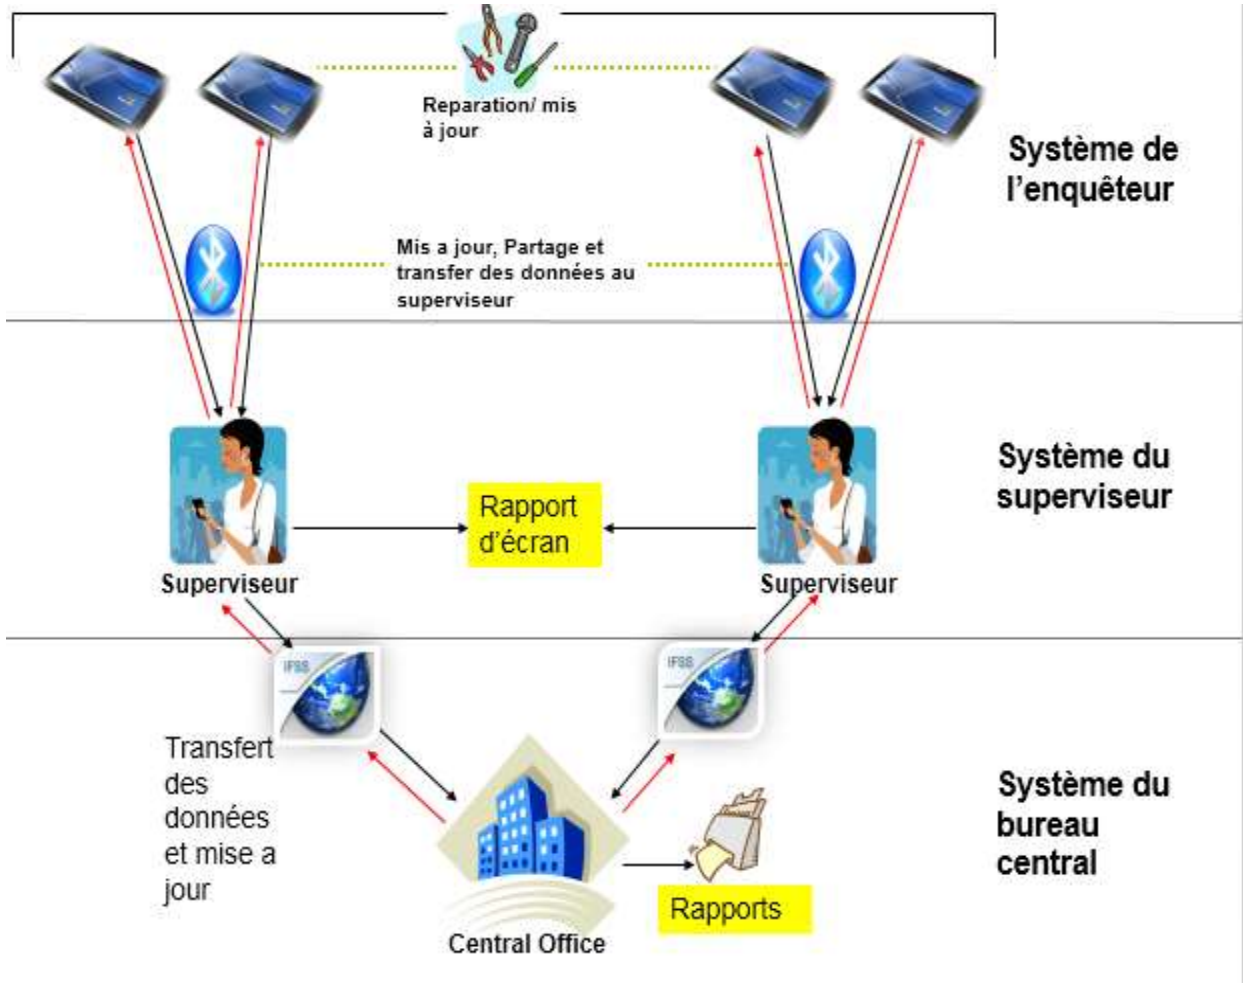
Reparation/ mis à jour

Système de l'enquêteur

Mis a jour, Partage et transfer des données au superviseur

Système du superviseur

Rapport d'écran

Superviseur

Superviseur

IFSS

IFSS

Transfert des données et mise a jour

Système du bureau central

Rapports

Central Office